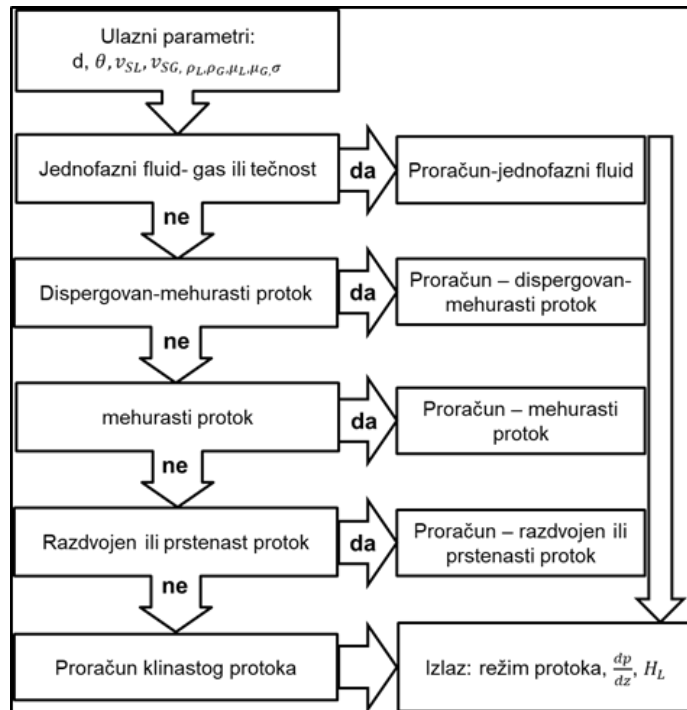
Ulazni parametri:
d, $\theta$, $v_{SL}$, $v_{SG,}$ $\rho_L$,$\rho_G$,$\mu_L$,$\mu_{G,}$$\sigma$

Jednofazni fluid- gas ili tečnost

da

Proračun-jednofazni fluid

ne

Dispergovan-mehurasti protok

da

Proračun – dispergovan-mehurasti protok

ne

mehurasti protok

da

Proračun – mehurasti protok

ne

Razdvojen ili prstenast protok

da

Proračun – razdvojen ili prstenasti protok

ne

Proračun klinastog protoka

Izlaz: režim protoka, $\frac{dp}{dz}$, $H_L$